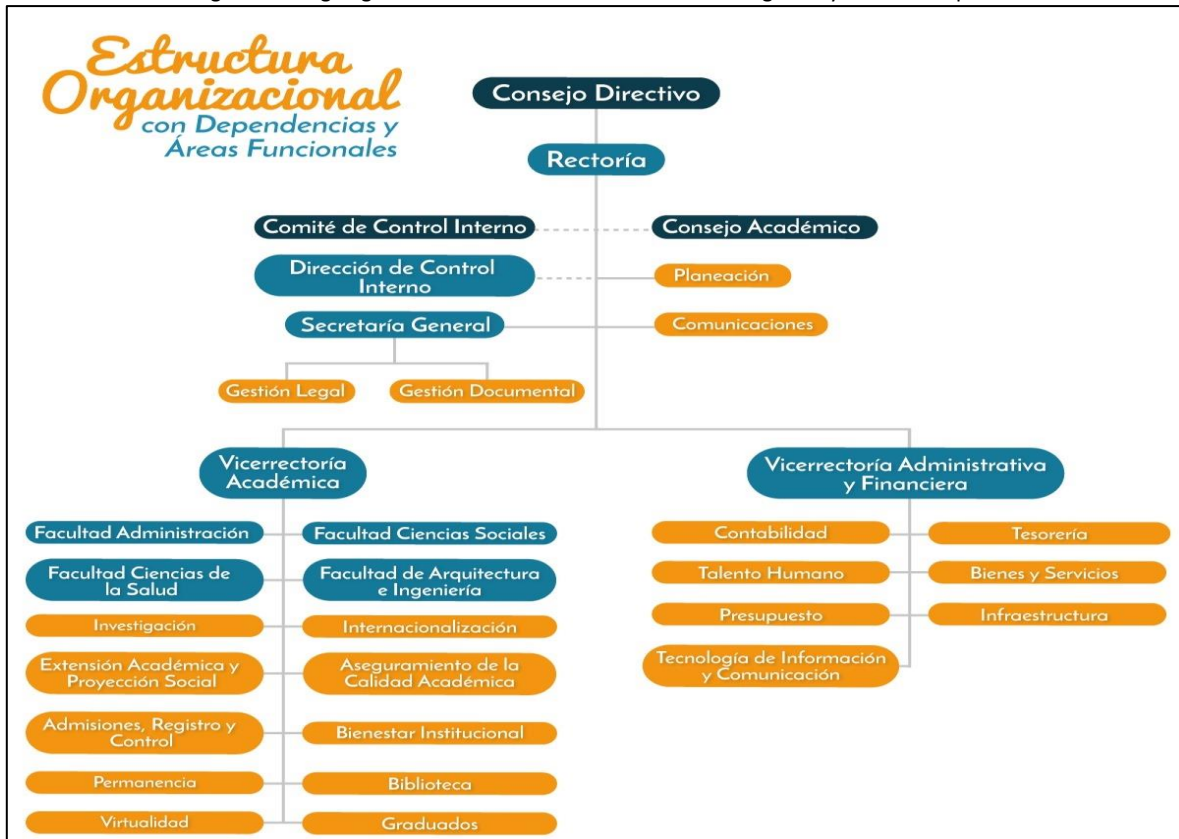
Estructura Organizacional con Dependencias y Áreas Funcionales

Consejo Directivo

Rectoría

Comité de Control Interno

Consejo Académico

Dirección de Control Interno

Planeación

Secretaría General

Comunicaciones

Gestión Legal

Gestión Documental

Vicerrectoría Académica

Facultad Administración

Facultad Ciencias Sociales

Facultad Ciencias de la Salud

Facultad de Arquitectura e Ingeniería

Investigación

Internacionalización

Extensión Académica y Proyección Social

Aseguramiento de la Calidad Académica

Admisiones, Registro y Control

Bienestar Institucional

Permanencia

Biblioteca

Virtualidad

Graduados

Vicerrectoría Administrativa y Financiera

Contabilidad

Tesorería

Talento Humano

Bienes y Servicios

Presupuesto

Infraestructura

Tecnología de Información y Comunicación